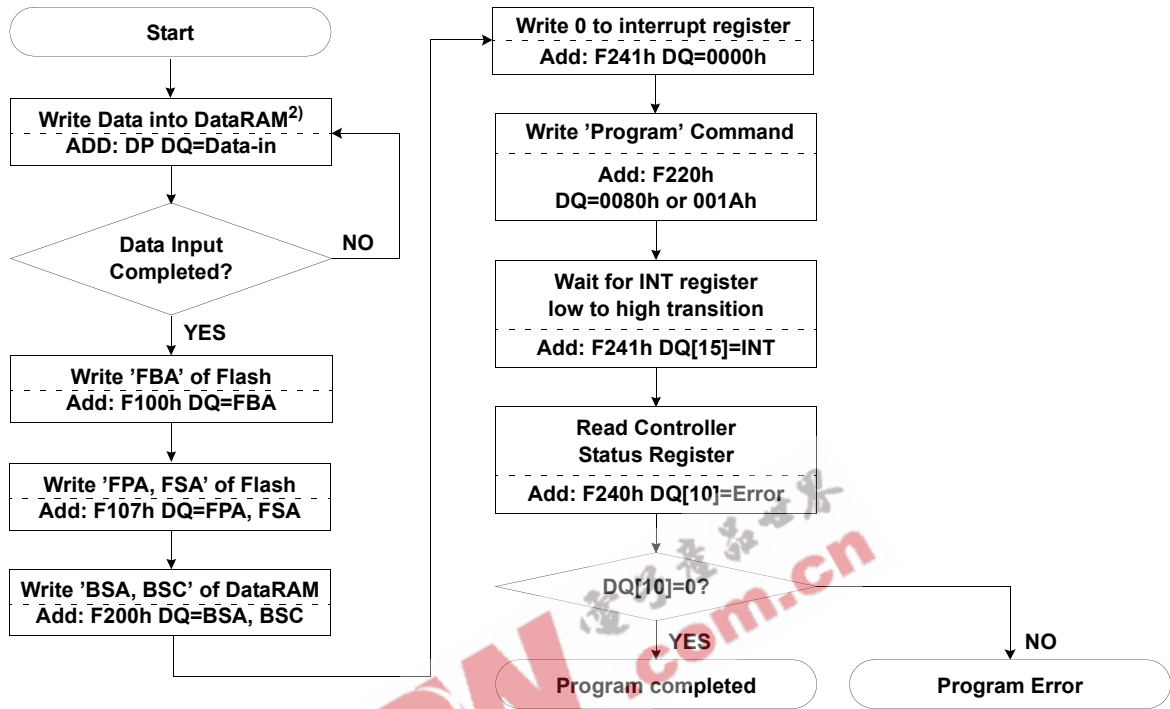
Start

Write Data into DataRAM$^{2)}$
ADD: DP DQ=Data-in

Data Input Completed?

NO

YES

Write 'FBA' of Flash
Add: F100h DQ=FBA

Write 'FPA, FSA' of Flash
Add: F107h DQ=FPA, FSA

Write 'BSA, BSC' of DataRAM
Add: F200h DQ=BSA, BSC

Write 0 to interrupt register
Add: F241h DQ=0000h

Write 'Program' Command
Add: F220h
DQ=0080h or 001Ah

Wait for INT register low to high transition
Add: F241h DQ[15]=INT

Read Controller Status Register
Add: F240h DQ[10]=Error

DQ[10]=0?

YES

NO

Program completed

Program Error

.com.cn